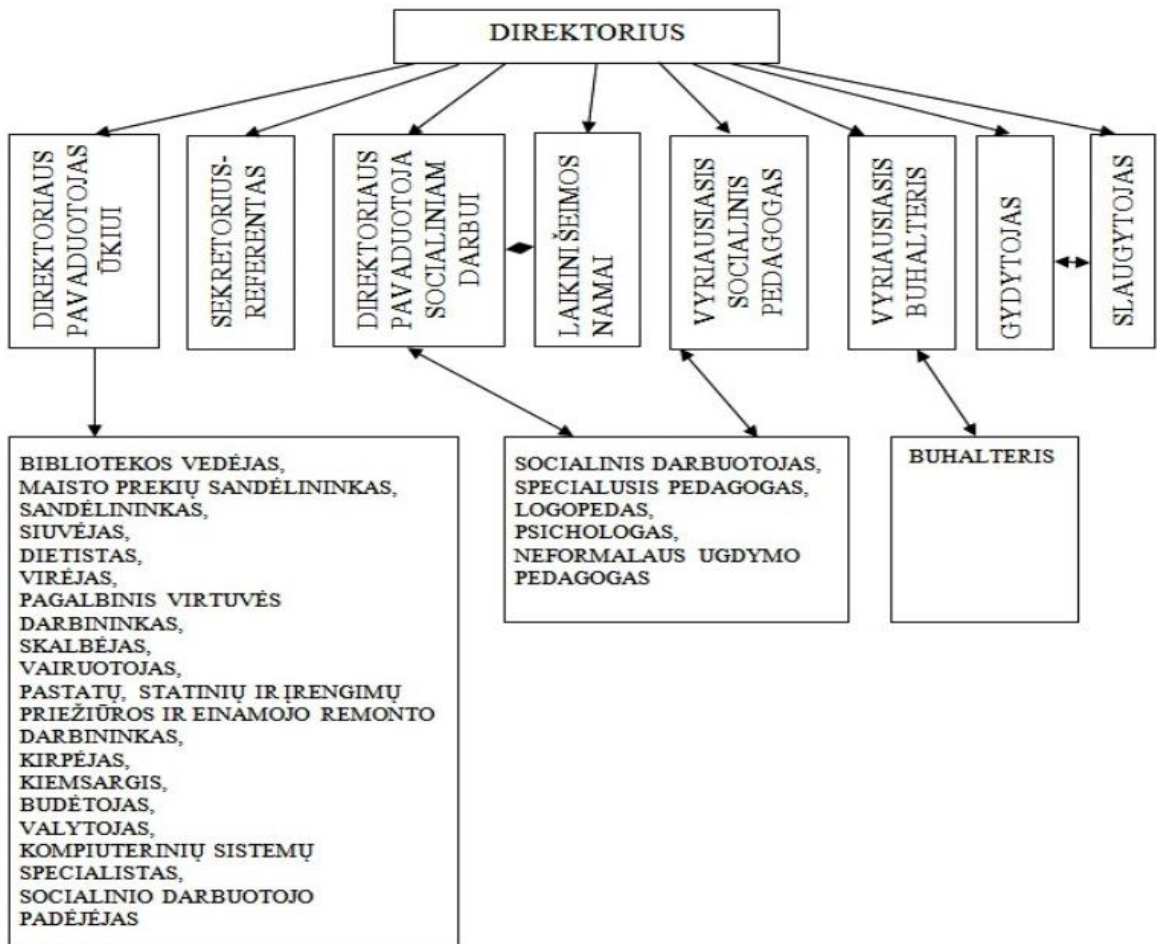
DIREKTORIUS

DIREKTORIAUS PAVADUOTOJAS ŪKIUI

SEKRETORIUS-REFERENTAS

DIREKTORIAUS PAVADUOTOJA SOCIALINIAM DARBUI

LAIKINI ŠEIMOS NAMAI

VYRIAUSIASIS SOCIALINIS PEDAGOGAS

VYRIAUSIASIS BUHALTERIS

GYDYTOJAS

SLAUGYTOJAS

BIBLIOTEKOS VEDĖJAS,
MAISTO PREKIŲ SANDĖLININKAS,
SANDĖLININKAS,
SIUVĖJAS,
DIETISTAS,
VIRĖJAS,
PAGALBINIS VIRTUVĖS DARBININKAS,
SKALBĖJAS,
VAIRUOTOJAS,
PASTATŲ, STATINIŲ IR ĮRENGIMŲ PRIEŽIŪROS IR EINAMOJO REMONTO DARBININKAS,
KIRPĖJAS,
KIEMSARGIS,
BUDĖTOJAS,
VALYTOJAS,
KOMPIUTERINIŲ SISTEMŲ SPECIALISTAS,
SOCIALINIO DARBUOTOJO PADĖJĖJAS

SOCIALINIS DARBUOTOJAS,
SPECIALUSIS PEDAGOGAS,
LOGOPEDAS,
PSICHOLOGAS,
NEFORMALAUS UGDYMO PEDAGOGAS

BUHALTERIS